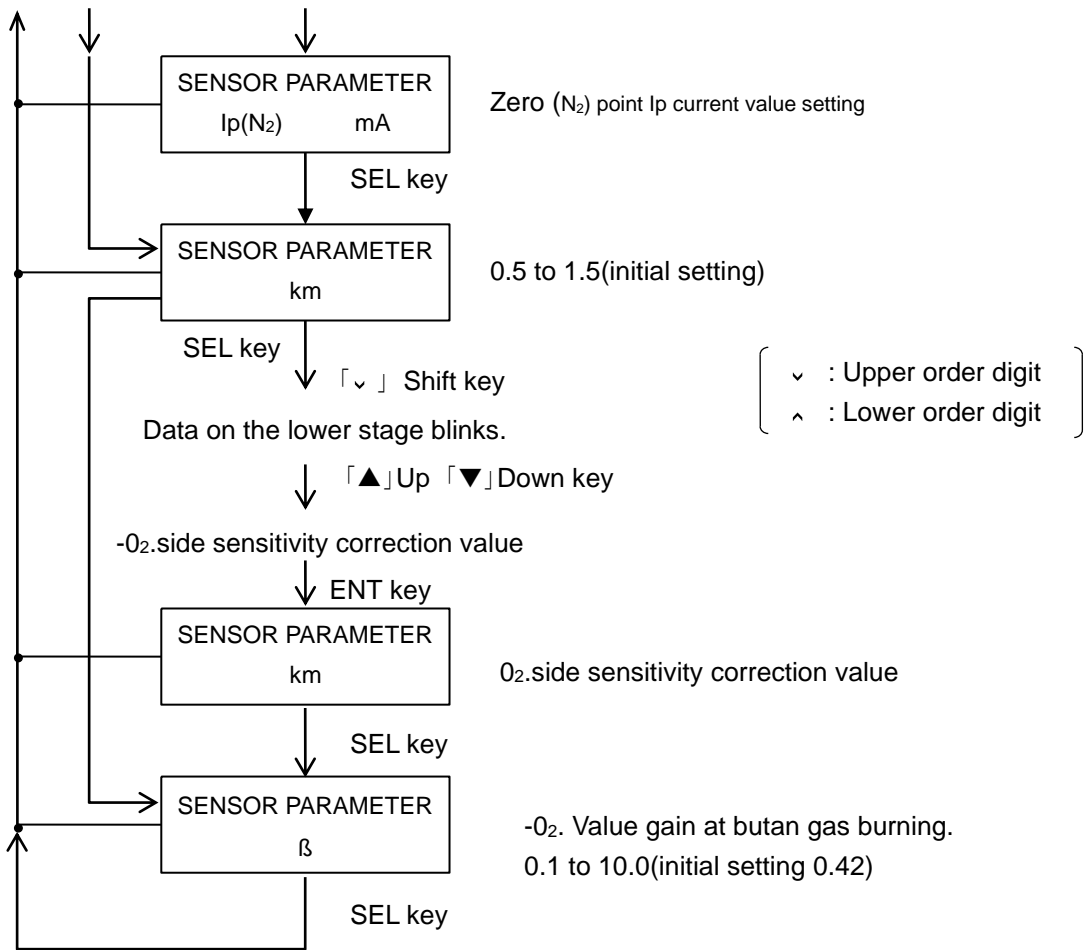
SENSOR PARAMETER
Ip($N_2$) mA

Zero ($N_2$) point Ip current value setting

SEL key

SENSOR PARAMETER
km

0.5 to 1.5(initial setting)

SEL key

「⌄」 Shift key

⌄ : Upper order digit
^ : Lower order digit

Data on the lower stage blinks.

「▲」Up 「▼」Down key

-$0_2$.side sensitivity correction value

ENT key

SENSOR PARAMETER
km

$0_2$.side sensitivity correction value

SEL key

SENSOR PARAMETER
ß

-$0_2$. Value gain at butan gas burning.
0.1 to 10.0(initial setting 0.42)

SEL key